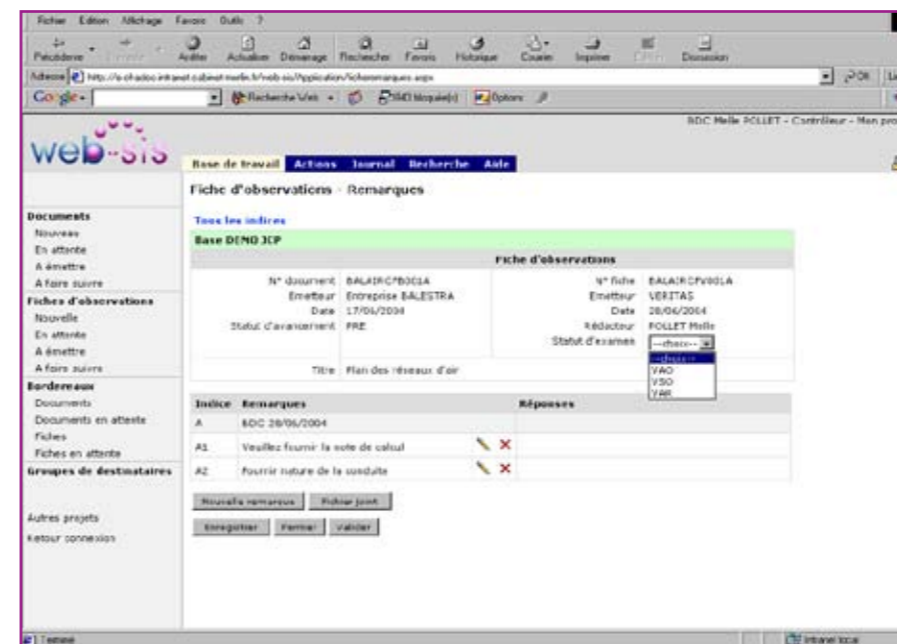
Fichier Edition Affichage Favoris Outils ?

Précédente Suivante Arrêter Actualiser Démarrage Rechercher Favoris Historique Courrier Imprimer Edition Discussion

Adresse http://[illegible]/web-sis/Application/fichesremarques.aspx OK Liens

Google - Rechercher Web 0 bloqué(s) Options

BDC Melle POLLET - Contrôleur - Mon pro

web-sis

Base de travail Actions Journal Recherche Aide

Fiche d'observations - Remarques

Documents
Nouveaux
En attente
A émettre
A faire suivre
Fiches d'observations
Nouvelle
En attente
A émettre
A faire suivre
Bordereaux
Documents
Documents en attente
Fiches
Fiches en attente
Groupes de destinataires

Autres projets
Retour connexion

Tous les indices

Base DEMO JCP

Fiche d'observations

N° document BALAIRCFB001A
Emetteur Entreprise BALESTRA
Date 17/06/2004
Statut d'avancement PRE

N° fiche BALAIRCFV001A
Emetteur VERITAS
Date 28/06/2004
Rédacteur POLLET Melle
Statut d'examen --choix--
--choix--
VAO
VSO
VAR

Titre Plan des réseaux d'air

| Indice | Remarques | Réponses |
|---|---|---|
| A | BDC 28/06/2004 | |
| A1 | Veuillez fournir la note de calcul | |
| A2 | Fournir nature de la conduite | |

Nouvelle remarque Fichier joint

Enregistrer Fermer Valider

Terminé Intranet local